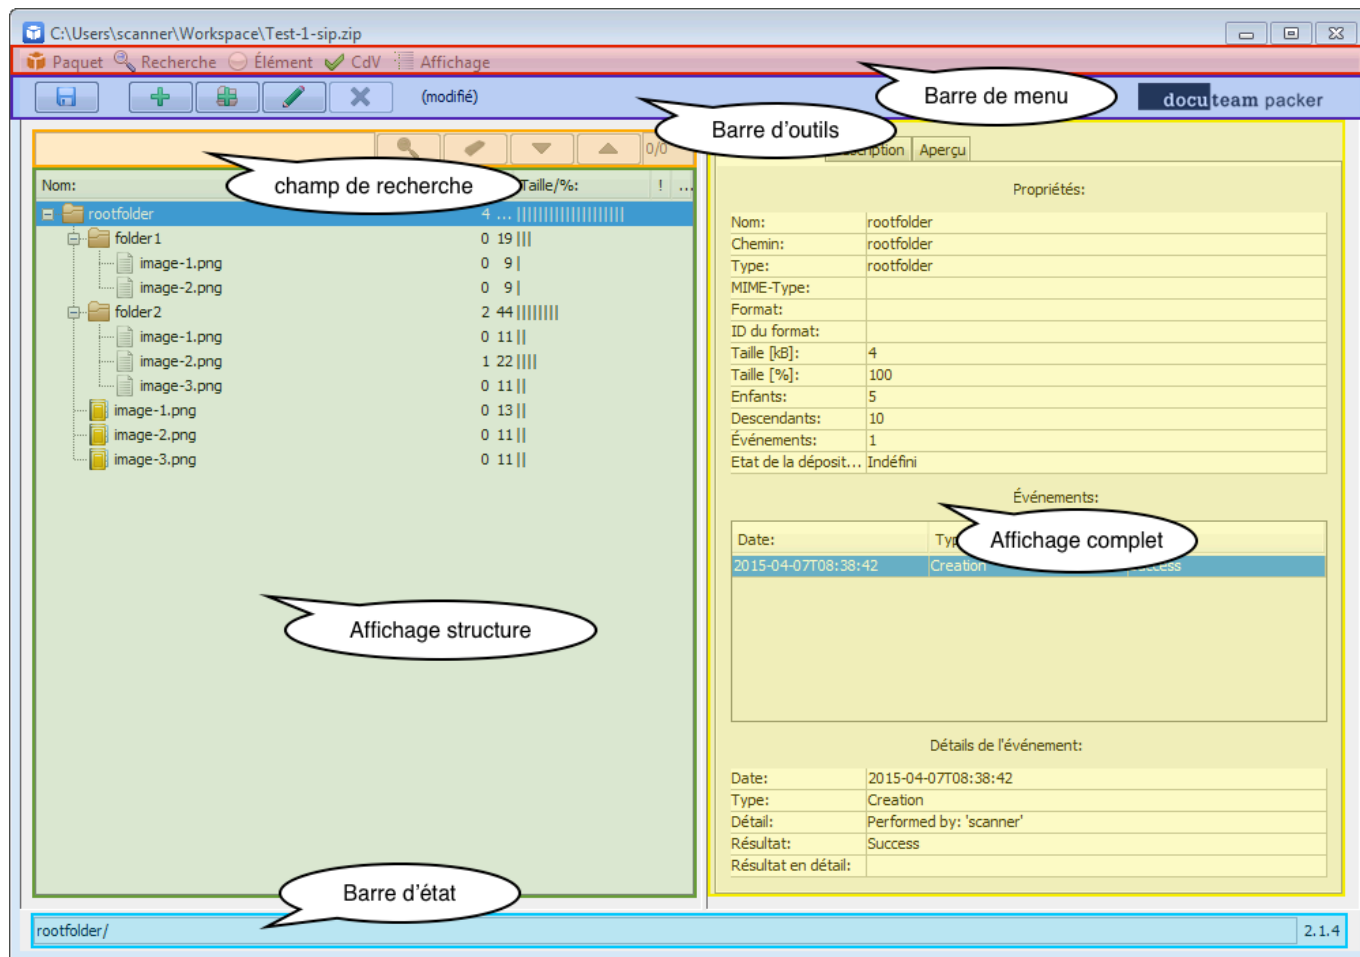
C:\Users\scanner\Workspace\Test-1-sip.zip

Paquet Recherche Élément CdV Affichage

(modifié)

Barre de menu

docuteam packer

Barre d'outils

0/0

champ de recherche

Nom:

Taille/%:

! ...

| Nom: | | Taille/%: |
|---|---|---|
| rootfolder | 4 | ... |
| folder1 | 0 | 19 |
| image-1.png | 0 | 9 |
| image-2.png | 0 | 9 |
| folder2 | 2 | 44 |
| image-1.png | 0 | 11 |
| image-2.png | 1 | 22 |
| image-3.png | 0 | 11 |
| image-1.png | 0 | 13 |
| image-2.png | 0 | 11 |
| image-3.png | 0 | 11 |

Affichage structure

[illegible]ption Aperçu

Propriétés:

| | |
|---|---|
| Nom: | rootfolder |
| Chemin: | rootfolder |
| Type: | rootfolder |
| MIME-Type: | |
| Format: | |
| ID du format: | |
| Taille [kB]: | 4 |
| Taille [%]: | 100 |
| Enfants: | 5 |
| Descendants: | 10 |
| Événements: | 1 |
| Etat de la déposit... | Indéfini |

Événements:

Affichage complet

| Date: | Ty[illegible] | |
|---|---|---|
| 2015-04-07T08:38:42 | Creation | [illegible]ccess |

Détails de l'événement:

| | |
|---|---|
| Date: | 2015-04-07T08:38:42 |
| Type: | Creation |
| Détail: | Performed by: 'scanner' |
| Résultat: | Success |
| Résultat en détail: | |

Barre d'état

rootfolder/

2.1.4